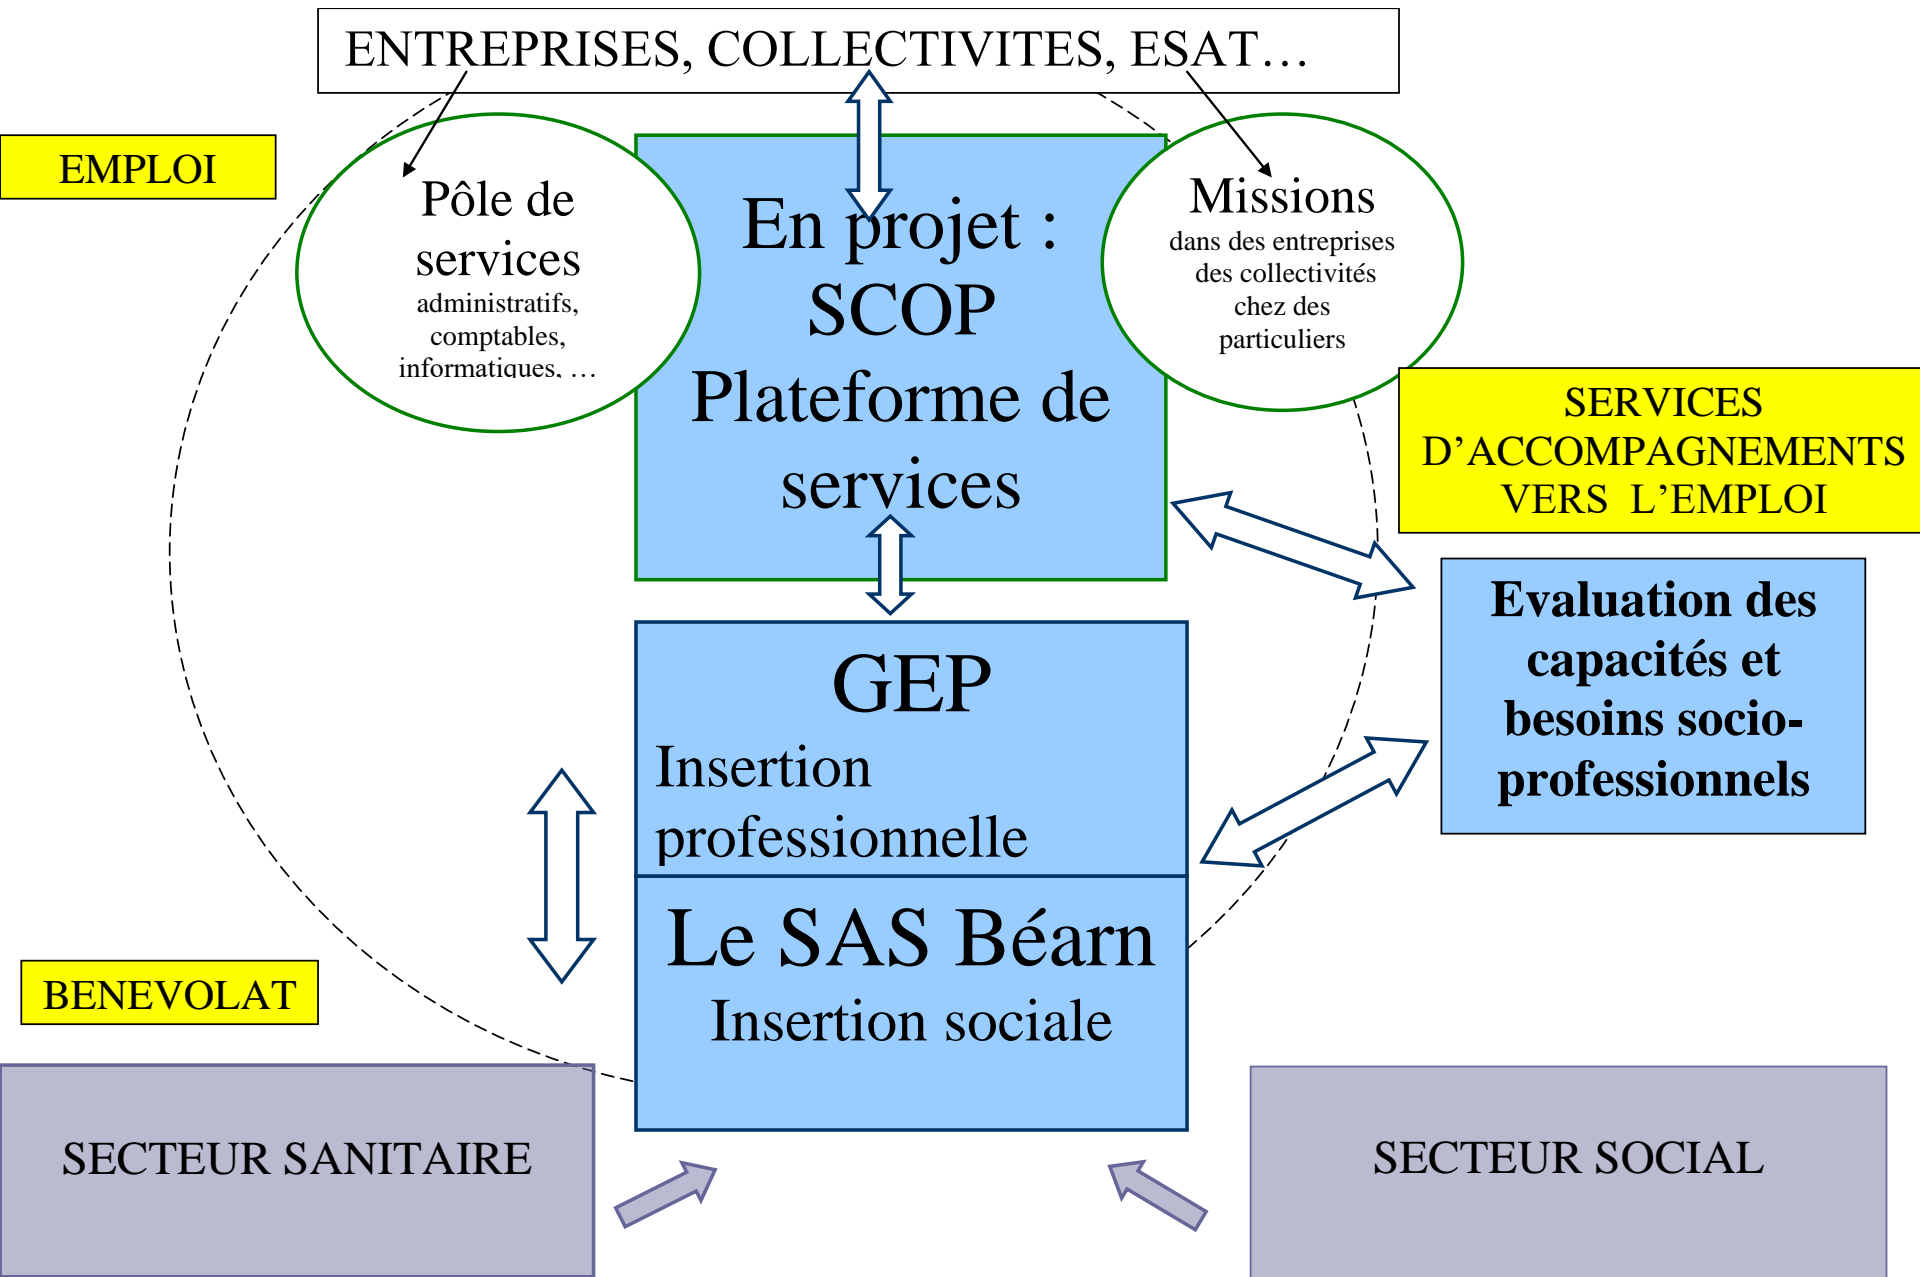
ENTREPRISES, COLLECTIVITES, ESAT…

EMPLOI

Pôle de services
administratifs, comptables, informatiques, …

En projet : SCOP Plateforme de services

Missions
dans des entreprises des collectivités chez des particuliers

SERVICES D'ACCOMPAGNEMENTS VERS L'EMPLOI

Evaluation des capacités et besoins socio-professionnels

GEP
Insertion professionnelle

Le SAS Béarn
Insertion sociale

BENEVOLAT

SECTEUR SANITAIRE

SECTEUR SOCIAL